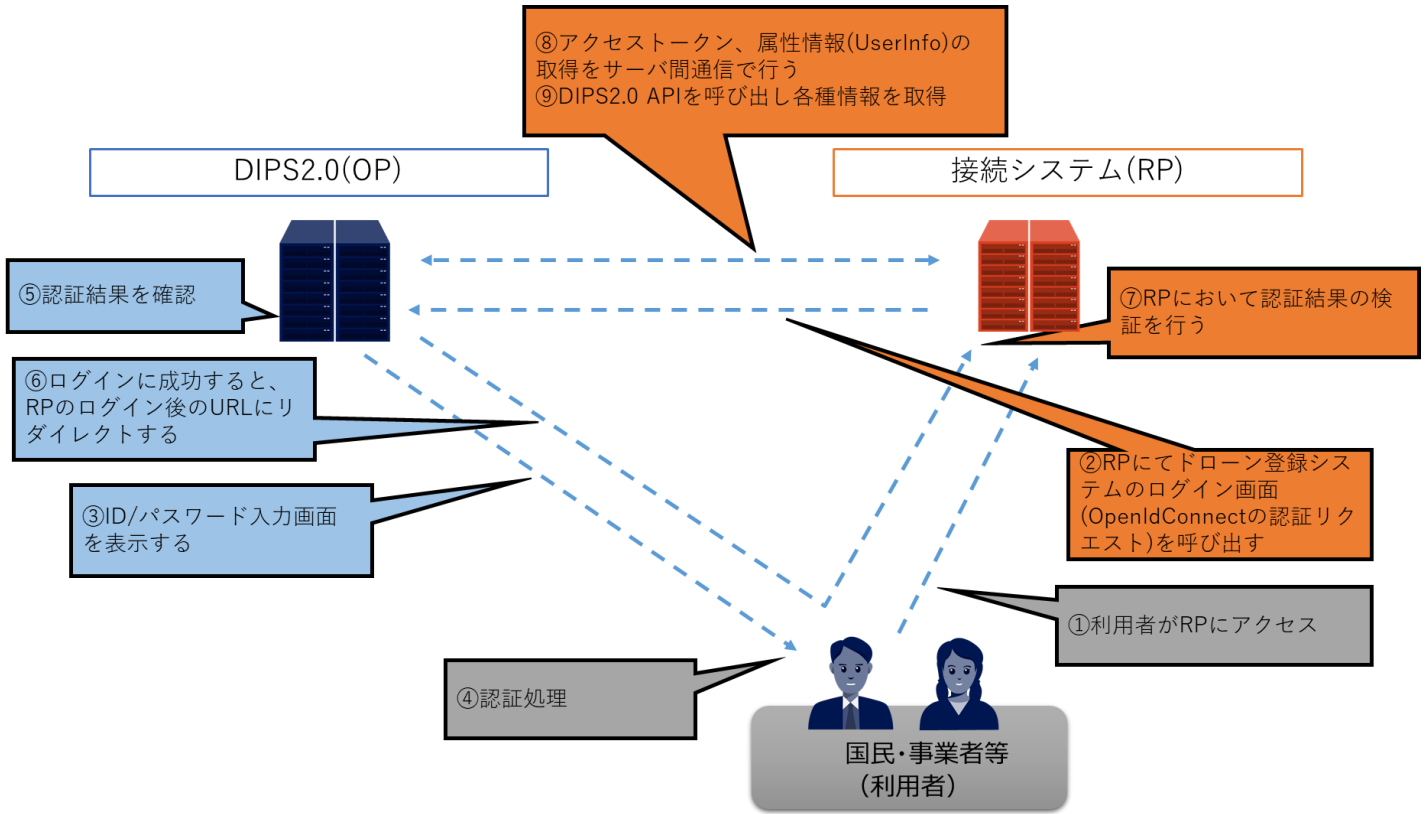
⑧アクセストークン、属性情報(UserInfo)の取得をサーバ間通信で行う
⑨DIPS2.0 APIを呼び出し各種情報を取得

DIPS2.0(OP)

接続システム(RP)

⑤認証結果を確認

⑦RPにおいて認証結果の検証を行う

⑥ログインに成功すると、RPのログイン後のURLにリダイレクトする

②RPにてドローン登録システムのログイン画面(OpenIdConnectの認証リクエスト)を呼び出す

③ID/パスワード入力画面を表示する

①利用者がRPにアクセス

④認証処理

国民・事業者等
(利用者)